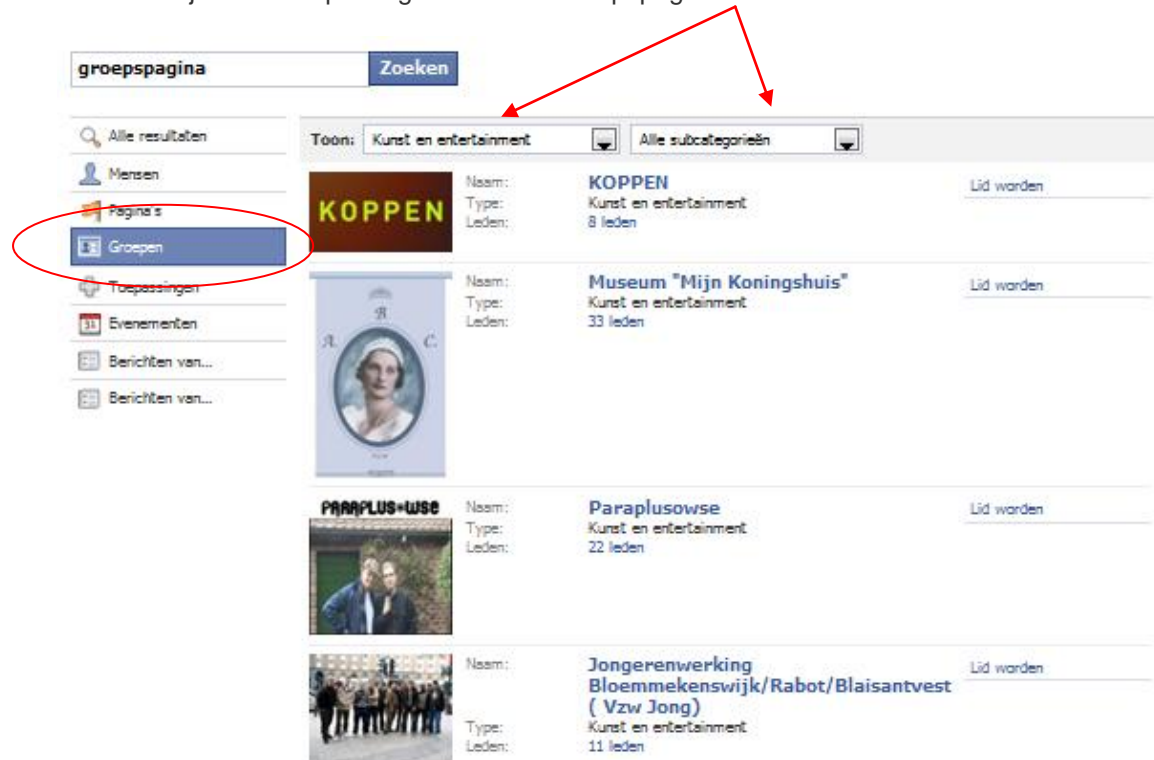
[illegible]

groepspagina Zoeken

Alle resultaten
Mensen
Pagina's
Groepen
Toepassingen
Evenementen
Berichten van...
Berichten van...

Toon: Kunst en entertainment Alle subcategorieën

KOPPEN
Naam: KOPPEN
Type: Kunst en entertainment
Leden: 8 leden
Lid worden

R A C
Naam: Museum "Mijn Koningshuis"
Type: Kunst en entertainment
Leden: 33 leden
Lid worden

PARAPLUS+WSE
Naam: Paraplusowse
Type: Kunst en entertainment
Leden: 22 leden
Lid worden

Naam: Jongerenwerking Bloemmekenswijk/Rabot/Blaisantvest ( Vzw Jong)
Type: Kunst en entertainment
Leden: 11 leden
Lid worden